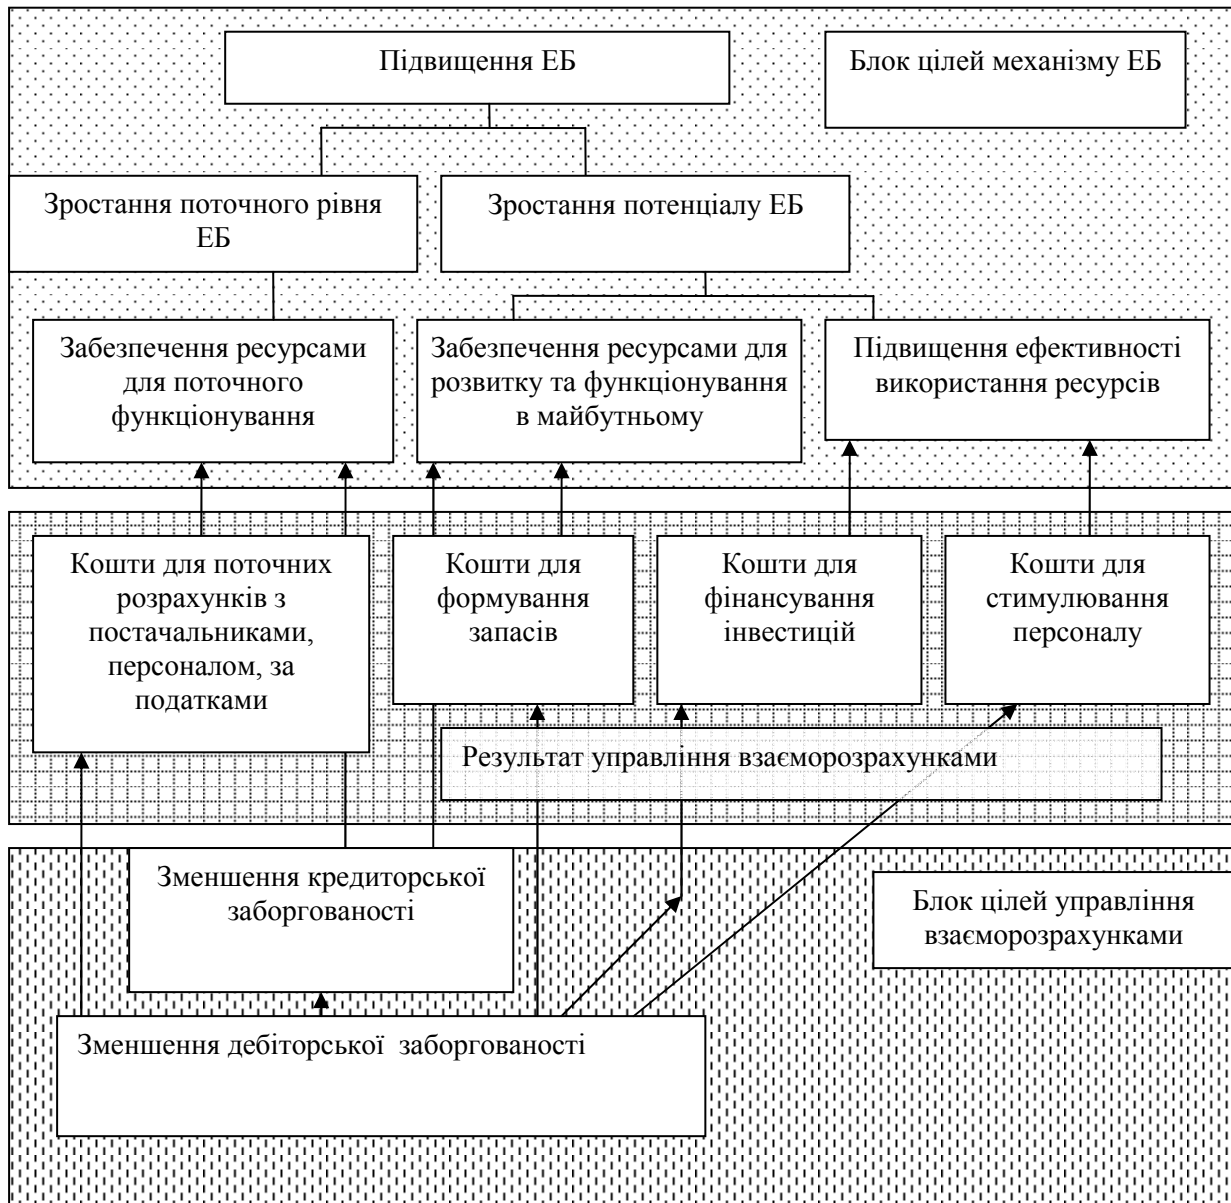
Підвищення ЕБ

Блок цілей механізму ЕБ

Зростання поточного рівня ЕБ

Зростання потенціалу ЕБ

Забезпечення ресурсами для поточного функціонування

Забезпечення ресурсами для розвитку та функціонування в майбутньому

Підвищення ефективності використання ресурсів

Кошти для поточних розрахунків з постачальниками, персоналом, за податками

Кошти для формування запасів

Кошти для фінансування інвестицій

Кошти для стимулювання персоналу

Результат управління взаєморозрахунками

Зменшення кредиторської заборгованості

Блок цілей управління взаєморозрахунками

Зменшення дебіторської заборгованості